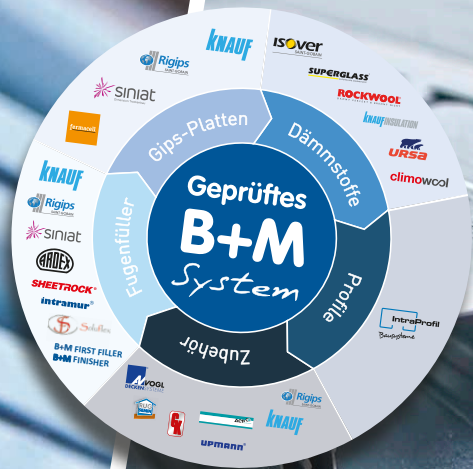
Geprüftes
B+M
System

Gips-Platten
Dämmstoffe
Profile
Zubehör
Fugenfüller

KNAUF
Rigips
SINIAT
fermacell

ISOVER
SUPERGLASS
ROCKWOOL
KNAUF INSULATION
URSA
climowool

IntraProfil

Rigips
KNAUF
VOGL
UPMANN

KNAUF
Rigips
SINIAT
ARDEX
SHEETROCK
intramur
Sabfix
B+M FIRST FILLER
B+M FINISHER